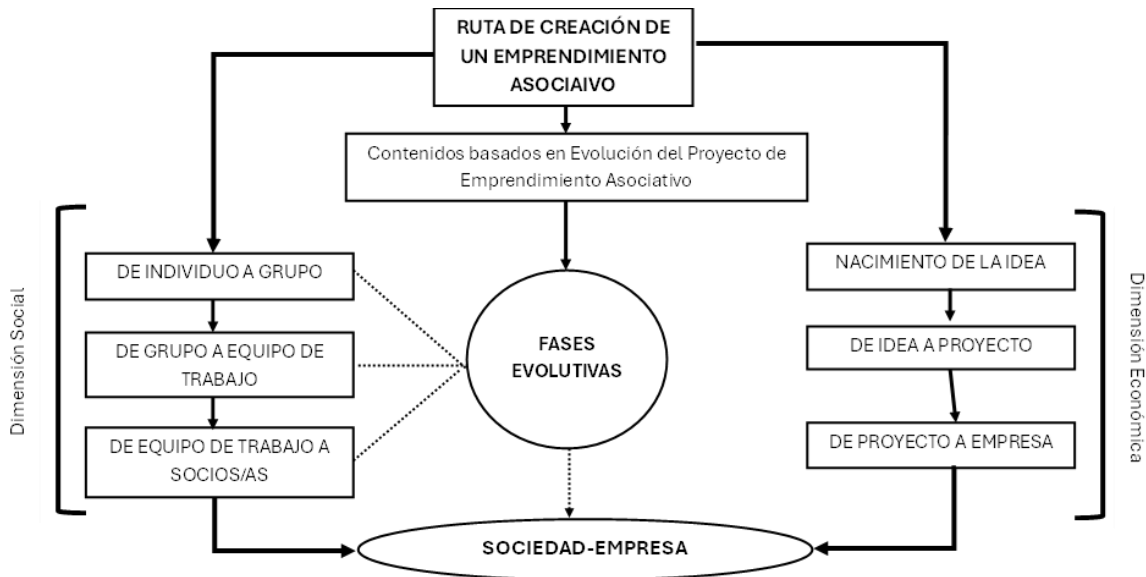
RUTA DE CREACIÓN DE UN EMPRENDIMIENTO ASOCIAIVO

Contenidos basados en Evolución del Proyecto de Emprendimiento Asociativo

Dimensión Social

DE INDIVIDUO A GRUPO

DE GRUPO A EQUIPO DE TRABAJO

DE EQUIPO DE TRABAJO A SOCIOS/AS

FASES EVOLUTIVAS

NACIMIENTO DE LA IDEA

DE IDEA A PROYECTO

DE PROYECTO A EMPRESA

Dimensión Económica

SOCIEDAD-EMPRESA